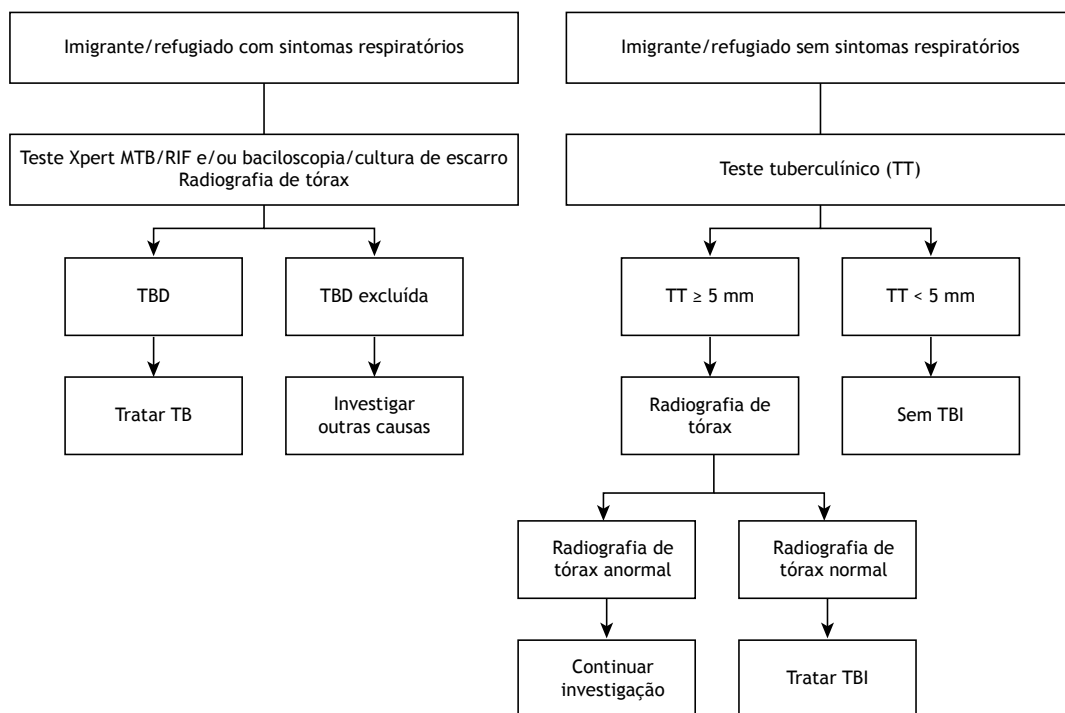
Imigrante/refugiado com sintomas respiratórios

Teste Xpert MTB/RIF e/ou baciloscopia/cultura de escarro
Radiografia de tórax

TBD

TBD excluída

Tratar TB

Investigar outras causas

Imigrante/refugiado sem sintomas respiratórios

Teste tuberculínico (TT)

TT $\geq$ 5 mm

TT < 5 mm

Radiografia de tórax

Sem TBI

Radiografia de tórax anormal

Radiografia de tórax normal

Continuar investigação

Tratar TBI